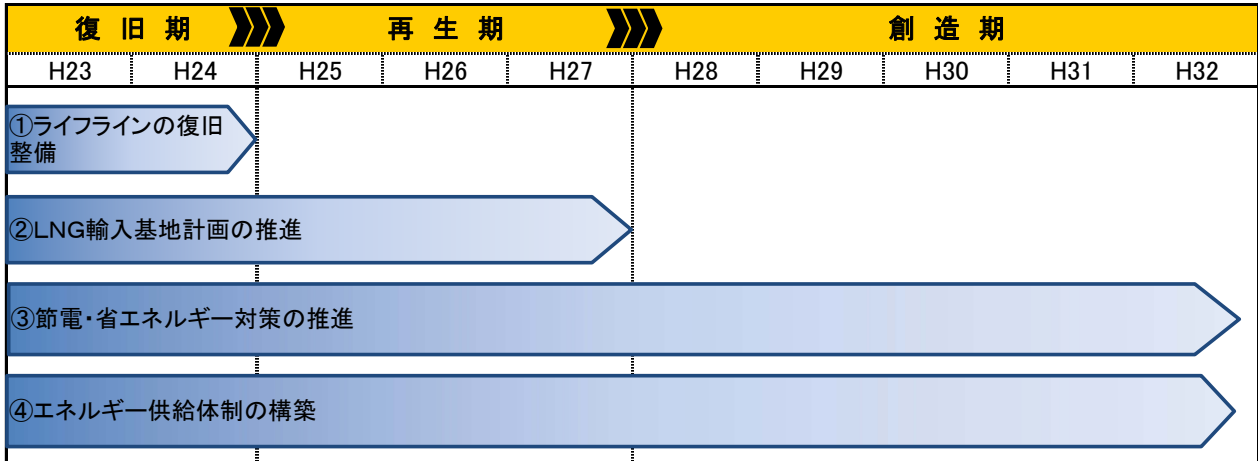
| 復旧期 | | 再生期 | | | 創造期 | | | | |
|---|---|---|---|---|---|---|---|---|---|
| H23 | H24 | H25 | H26 | H27 | H28 | H29 | H30 | H31 | H32 |

①ライフラインの復旧整備

②LNG輸入基地計画の推進

③節電・省エネルギー対策の推進

④エネルギー供給体制の構築